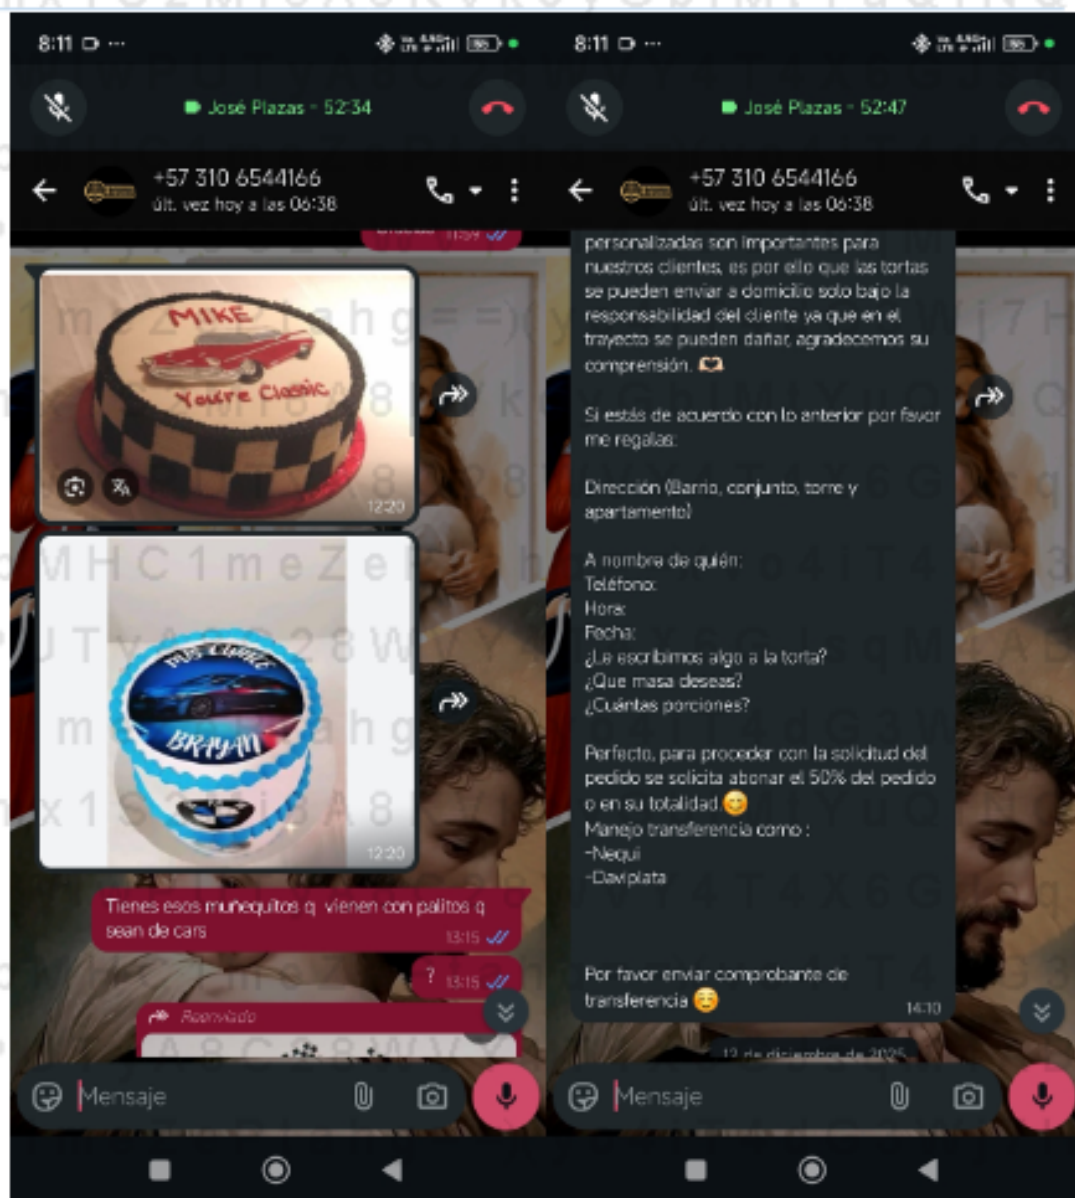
8:11

José Plazas - 52:34

+57 310 6544166
últ. vez hoy a las 06:38

MIKE
You're Classic
12:20

BRAYAN
12:20

Tienes esos muñequitos q vienen con palitos q sean de cars
13:15

?
13:15

Reenviado

Mensaje

8:11

José Plazas - 52:47

+57 310 6544166
últ. vez hoy a las 06:38

personalizadas son importantes para nuestros clientes, es por ello que las tortas se pueden enviar a domicilio solo bajo la responsabilidad del cliente ya que en el trayecto se pueden dañar, agradecemos su comprensión.

Si estás de acuerdo con lo anterior por favor me regalas:

Dirección (Barrio, conjunto, torre y apartamento)

A nombre de quién:
Teléfono:
Hora:
Fecha:
¿Le escribimos algo a la torta?
¿Que masa deseas?
¿Cuántas porciones?

Perfecto, para proceder con la solicitud del pedido se solicita abonar el 50% del pedido o en su totalidad
Manejo transferencia como :
-Nequi
-Daviplata

Por favor enviar comprobante de transferencia
14:10

12 de diciembre de 2025

Mensaje